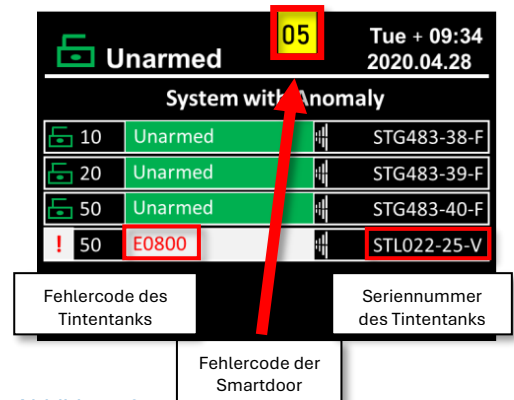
Unarmed

05

Tue + 09:34
2020.04.28

System with Anomaly

| 10 | Unarmed | STG483-38-F |
|---|---|---|
| 20 | Unarmed | STG483-39-F |
| 50 | Unarmed | STG483-40-F |
| ! 50 | E0800 | STL022-25-V |

Fehlercode des Tintentanks

Seriennummer des Tintentanks

Fehlercode der Smartdoor